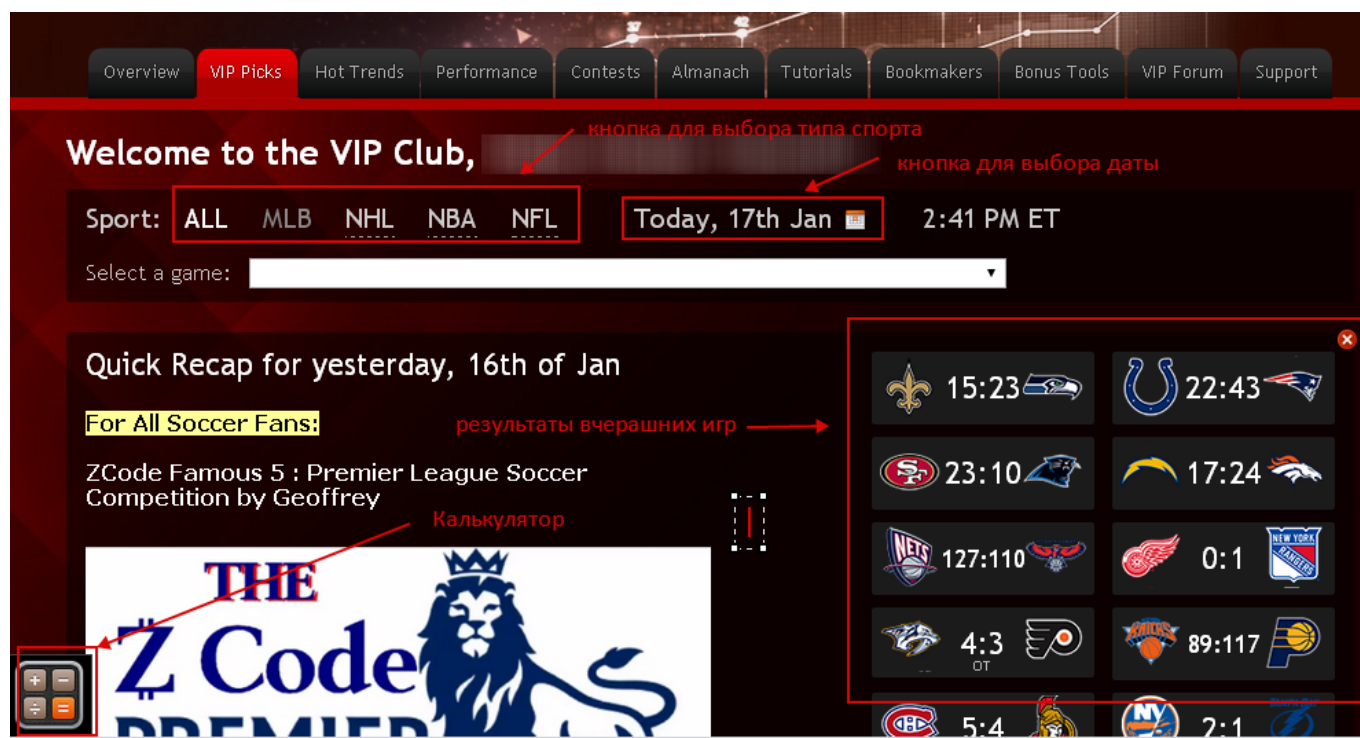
Overview | VIP Picks | Hot Trends | Performance | Contests | Almanach | Tutorials | Bookmakers | Bonus Tools | VIP Forum | Support

кнопка для выбора типа спорта

Welcome to the VIP Club, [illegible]

кнопка для выбора даты

Sport: ALL MLB NHL NBA NFL

Today, 17th Jan

2:41 PM ET

Select a game:

Quick Recap for yesterday, 16th of Jan

For All Soccer Fans:

результаты вчерашних игр

ZCode Famous 5 : Premier League Soccer Competition by Geoffrey

Калькулятор

THE
Z Code
PREMIER

15:23
22:43
23:10
17:24
127:110
0:1
4:3
OT
89:117
5:4
2:1